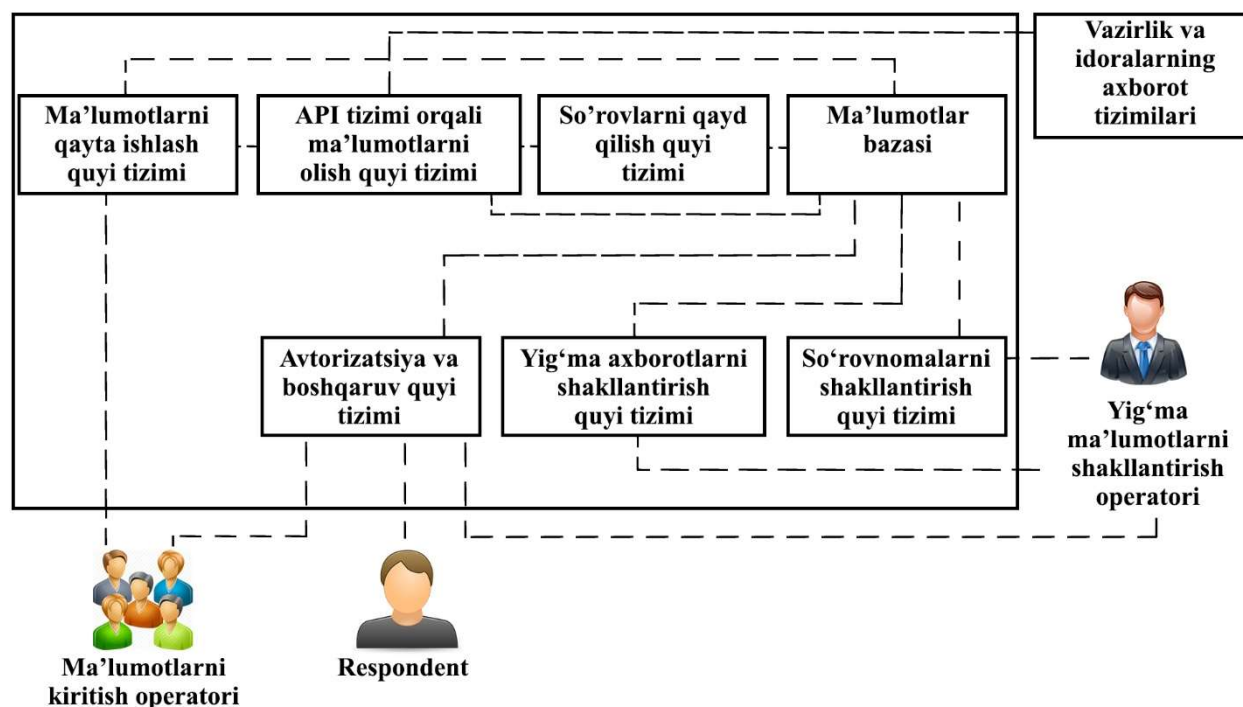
Vazirlik va idoralarning axborot tizimilari

Ma’lumotlarni qayta ishlash quyi tizimi

API tizimi orqali ma’lumotlarni olish quyi tizimi

So’rovlarni qayd qilish quyi tizimi

Ma’lumotlar bazasi

Avtorizatsiya va boshqaruv quyi tizimi

Yig‘ma axborotlarni shakllantirish quyi tizimi

So‘rovnomalarni shakllantirish quyi tizimi

Yig‘ma ma’lumotlarni shakllantirish operatori

Ma’lumotlarni kiritish operatori

Respondent